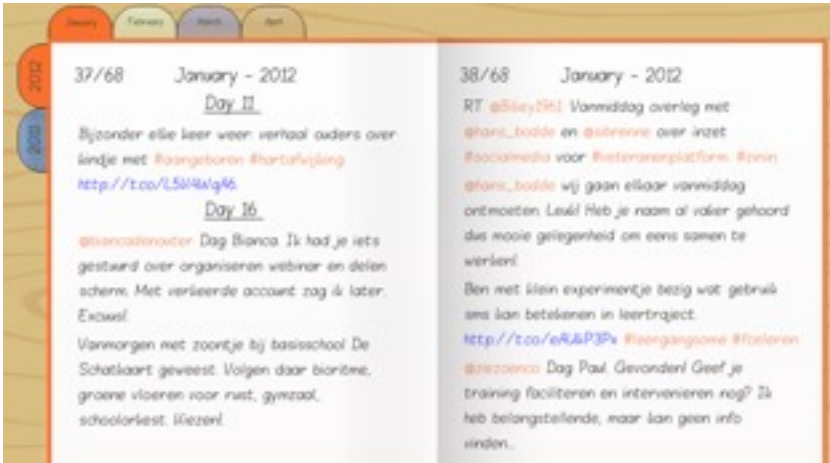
January February March April

2012

2011

37/68 January - 2012

Day 11

Bijzonder elke keer weer: verhaal ouders over kindje met #aangeboren #hartafwijking http://t.co/L5W4Wq46

Day 16

@biancaldenoxter Dag Bianca. Ik had je iets gestuurd over organiseren webinar en delen scherm. Met verkeerde account zag ik later. Excuus!

Vanmorgen met zoontje bij basisschool De Schatkaart geweest. Volgen daar bioritme, groene vloeren voor rust, gymzaal, schoolorkest. Kiezen!

38/68 January - 2012

RT @Bikey1961 Vanmiddag overleg met @hans_bodde en @sabrenne over inzet #socialmedia voor #veteranenplatform. #znin

@hans_bodde wij gaan elkaar vanmiddag ontmoeten. Leuk! Heb je naam al vaker gehoord dus mooie gelegenheid om eens samen te werken!

Ben met klein experimentje bezig wat gebruik sms kan betekenen in leertraject. http://t.co/eAU&P3Px #leergangsome #faciliteren

@pezoenco Dag Paul. Gevonden! Geef je training faciliteren en interveniëren nog? Ik heb belangstellende, maar kan geen info vinden..